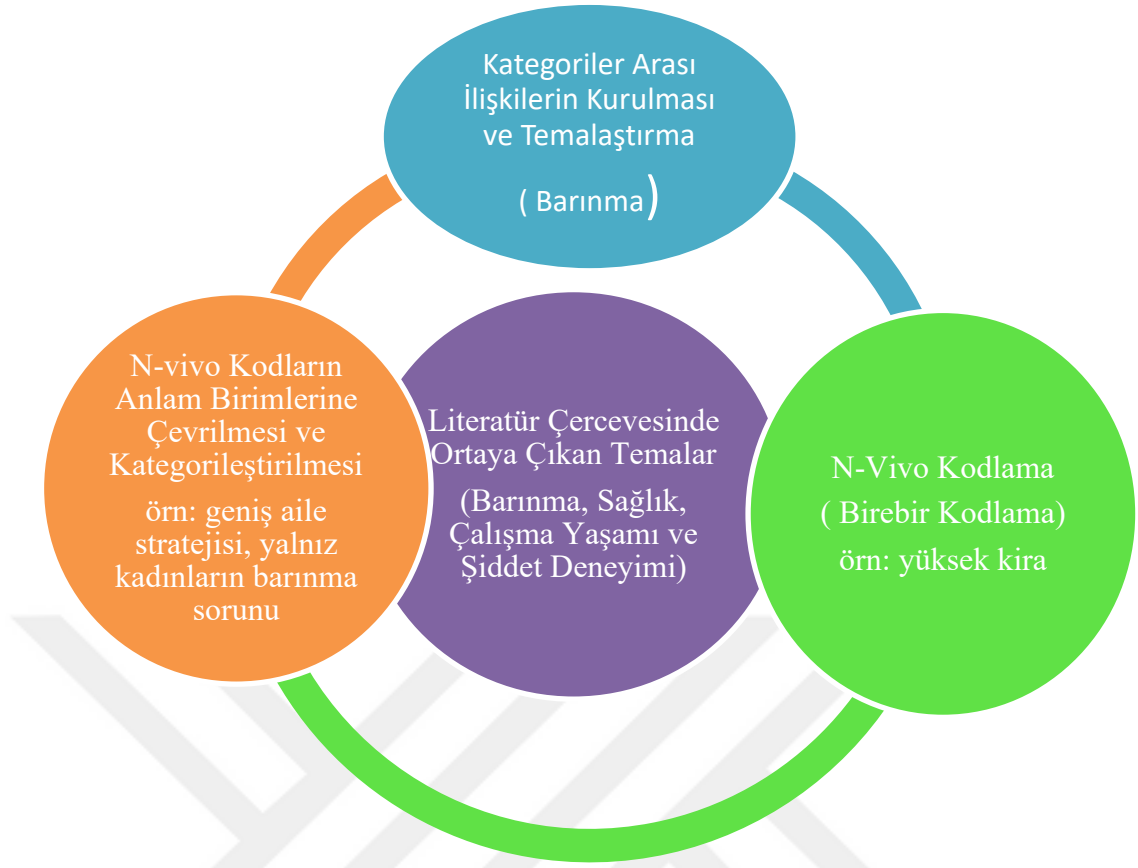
Kategoriler Arası İlişkilerin Kurulması ve Temalaştırma

( Barınma)

N-vivo Kodların Anlam Birimlerine Çevrilmesi ve Kategorileştirilmesi

örn: geniş aile stratejisi, yalnız kadınların barınma sorunu

Literatür Çercevesinde Ortaya Çıkan Temalar

(Barınma, Sağlık, Çalışma Yaşamı ve Şiddet Deneyimi)

N-Vivo Kodlama

( Birebir Kodlama)

örn: yüksek kira